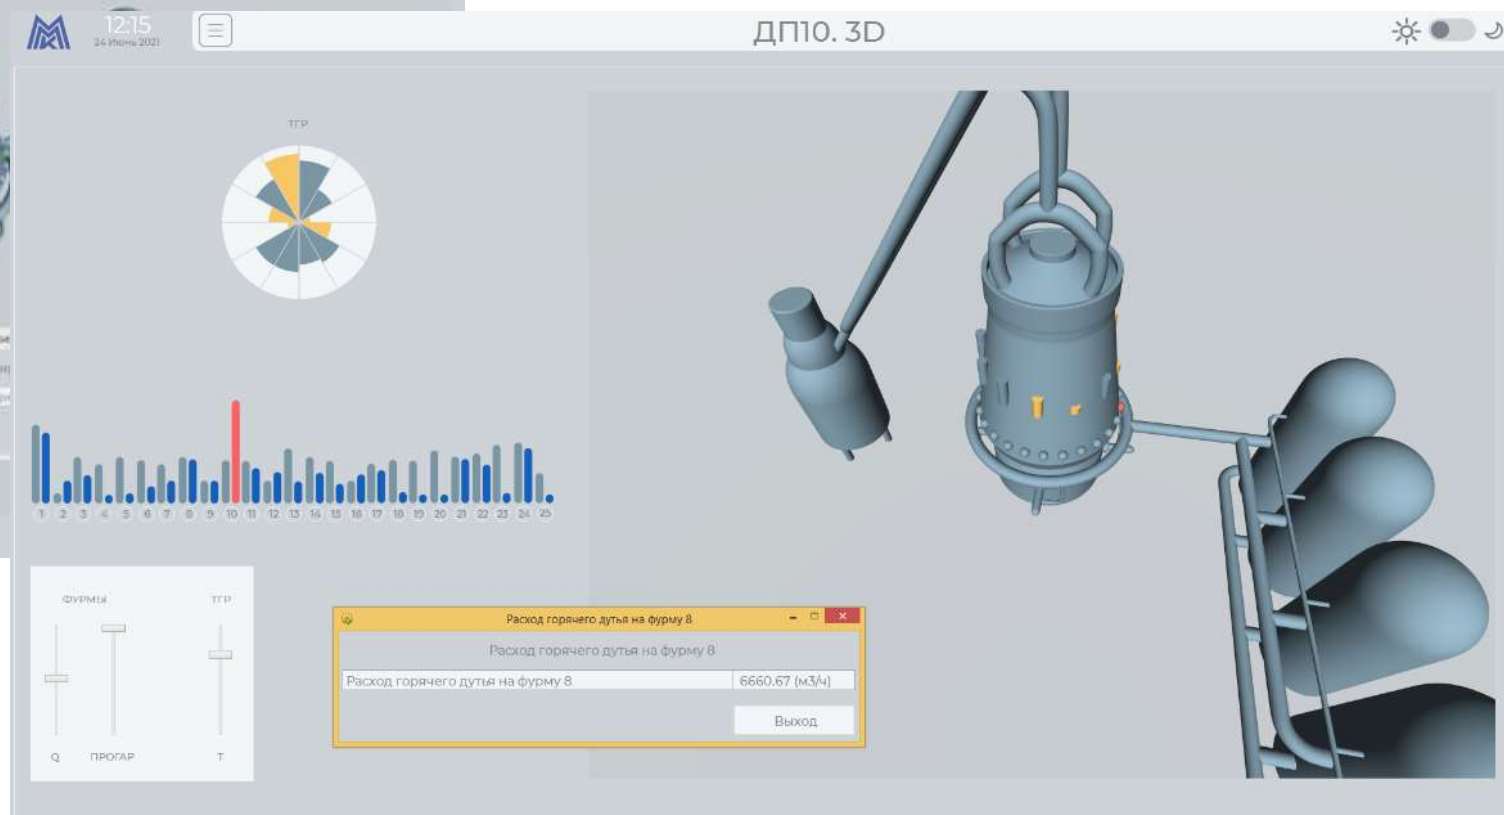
12:15
24 Июня 2021

ДП10. 3D

ТГР

1 2 3 4 5 6 7 8 9 10 11 12 13 14 15 16 17 18 19 20 21 22 23 24 25

ФУРМЫ
ТГР
Q
ПРОГАР
Т

Расход горячего дутья на фурму 8

Расход горячего дутья на фурму 8

| Расход горячего дутья на фурму 8 | 6660.67 (м3/ч) |
|---|---|

Выход